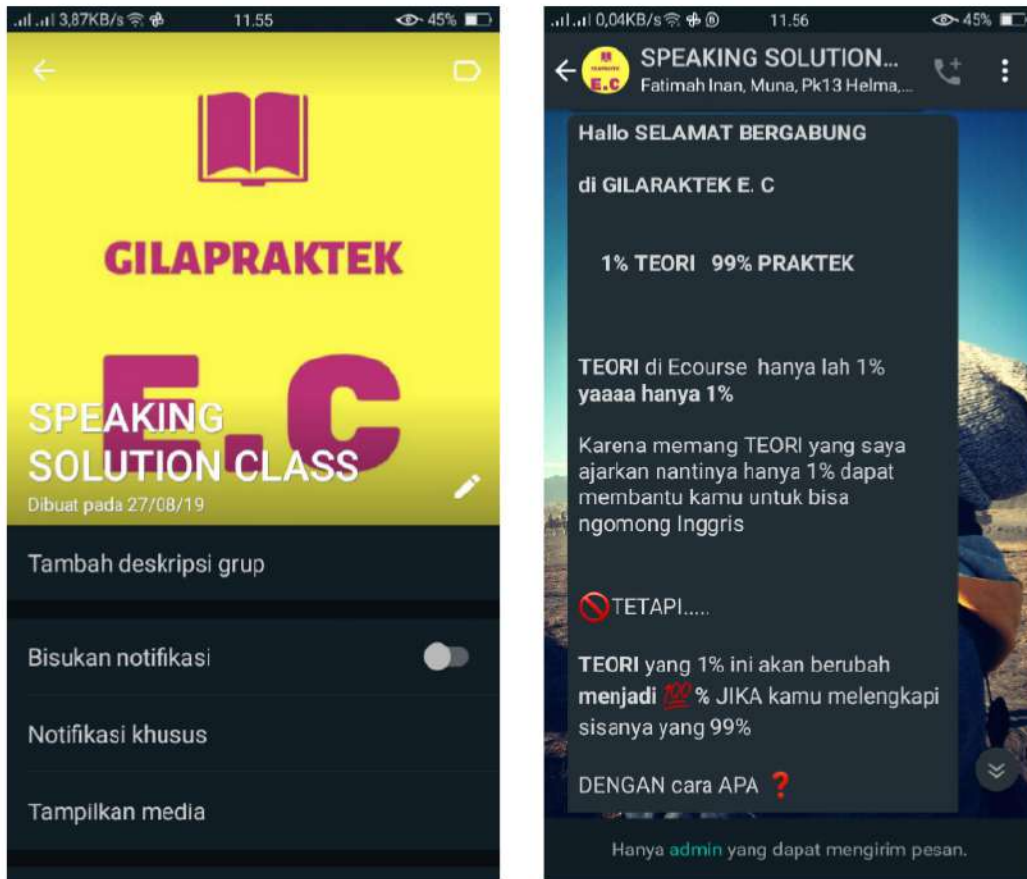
3,87KB/s 11.55 45%

GILAPRAKTEK

E.C

SPEAKING SOLUTION CLASS
Dibuat pada 27/08/19

Tambah deskripsi grup

Bisukan notifikasi

Notifikasi khusus

Tampilkan media

0,04KB/s 11.56 45%

SPEAKING SOLUTION...
Fatimah Inan, Muna, Pk13 Helma,...

E.C

Hallo SELAMAT BERGABUNG

di GILARAKTEK E. C

1% TEORI 99% PRAKTEK

TEORI di Ecourse hanya lah 1% yaaaa hanya 1%

Karena memang TEORI yang saya ajarkan nantinya hanya 1% dapat membantu kamu untuk bisa ngomong Inggris

🚫TETAPI.....

TEORI yang 1% ini akan berubah menjadi 💯% JIKA kamu melengkapi sisanya yang 99%

DENGAN cara APA ❓

Hanya admin yang dapat mengirim pesan.